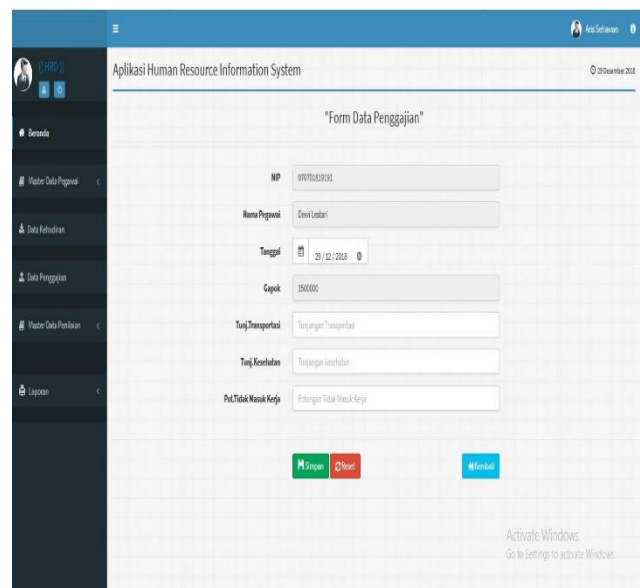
≡

Aria Setiawan

( HRD )

Beranda

Master Data Pegawai

Data Kehadiran

Data Penggajian

Master Data Penilaian

Laporan

Aplikasi Human Resource Information System

29 Desember 2018

"Form Data Penggajian"

NIP 070701819191

Nama Pegawai Dewi Lestari

Tanggal 29/12/2018

Gapok 1500000

Tunj.Transportasi Tunjangan Transportasi

Tunj.Kesehatan Tunjangan kesehatan

Pot.Tidak Masuk Kerja Potongan Tidak Masuk Kerja

Simpan Reset Kembali

Activate Windows
Go to Settings to activate Windows.